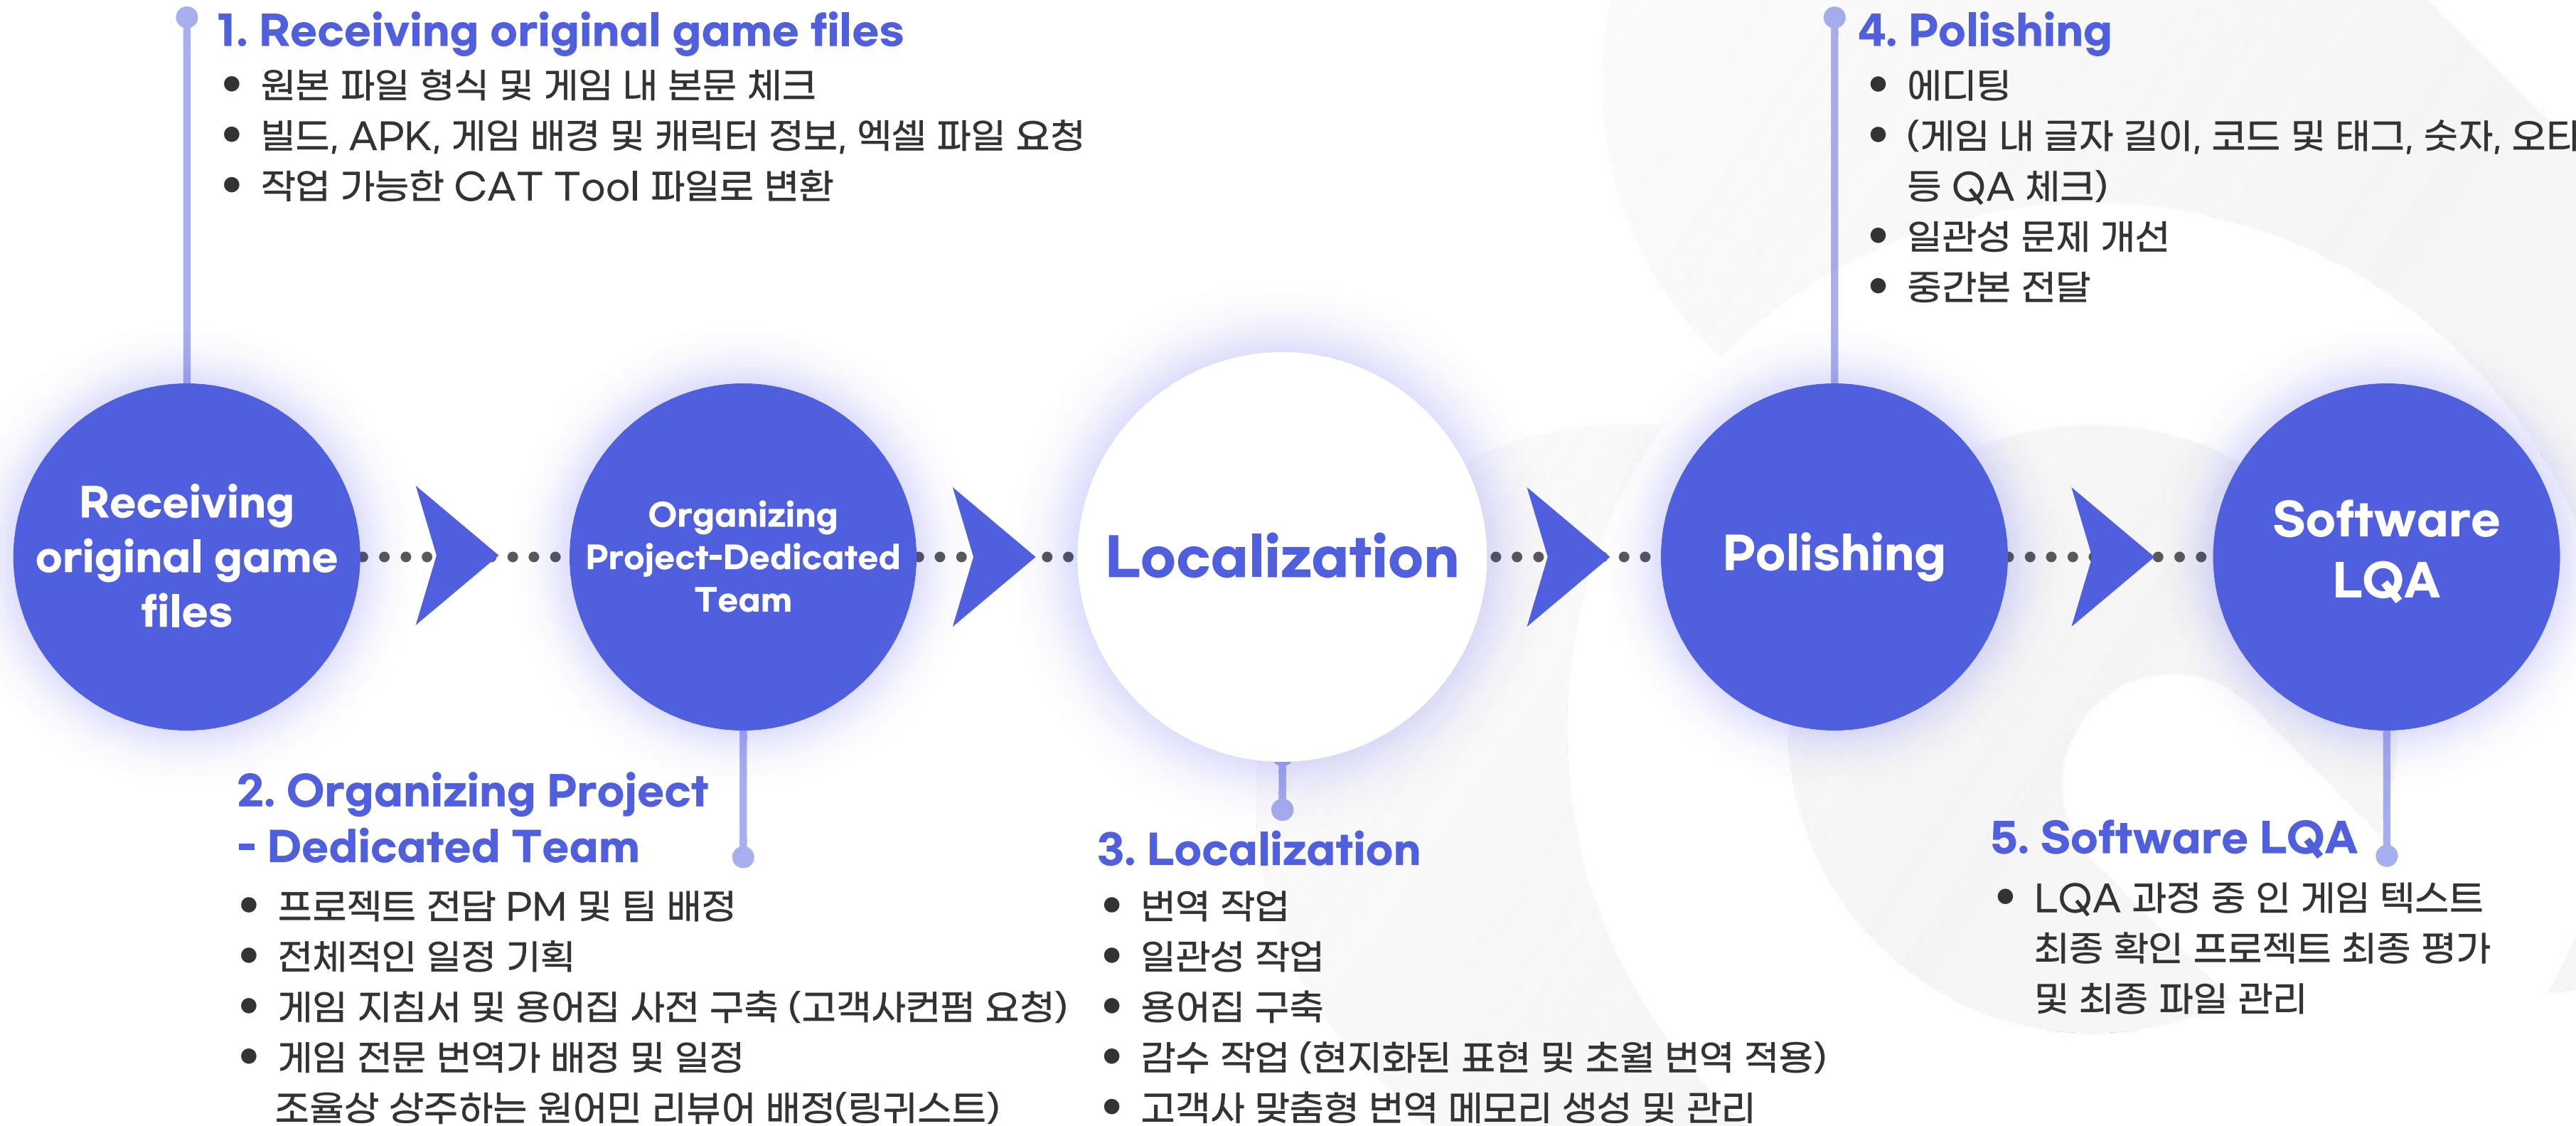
1. Receiving original game files
- 원본 파일 형식 및 게임 내 본문 체크
- 빌드, APK, 게임 배경 및 캐릭터 정보, 엑셀 파일 요청
- 작업 가능한 CAT Tool 파일로 변환

4. Polishing
- 에디팅
- (게임 내 글자 길이, 코드 및 태그, 숫자, 오타 등 QA 체크)
- 일관성 문제 개선
- 중간본 전달

Receiving original game files

Organizing Project-Dedicated Team

Localization

Polishing

Software LQA

2. Organizing Project - Dedicated Team
- 프로젝트 전담 PM 및 팀 배정
- 전체적인 일정 기획
- 게임 지침서 및 용어집 사전 구축 (고객사컨펌 요청)
- 게임 전문 번역가 배정 및 일정 조율상 상주하는 원어민 리뷰어 배정(링귀스트)

3. Localization
- 번역 작업
- 일관성 작업
- 용어집 구축
- 감수 작업 (현지화된 표현 및 초월 번역 적용)
- 고객사 맞춤형 번역 메모리 생성 및 관리

5. Software LQA
- LQA 과정 중 인 게임 텍스트 최종 확인 프로젝트 최종 평가 및 최종 파일 관리